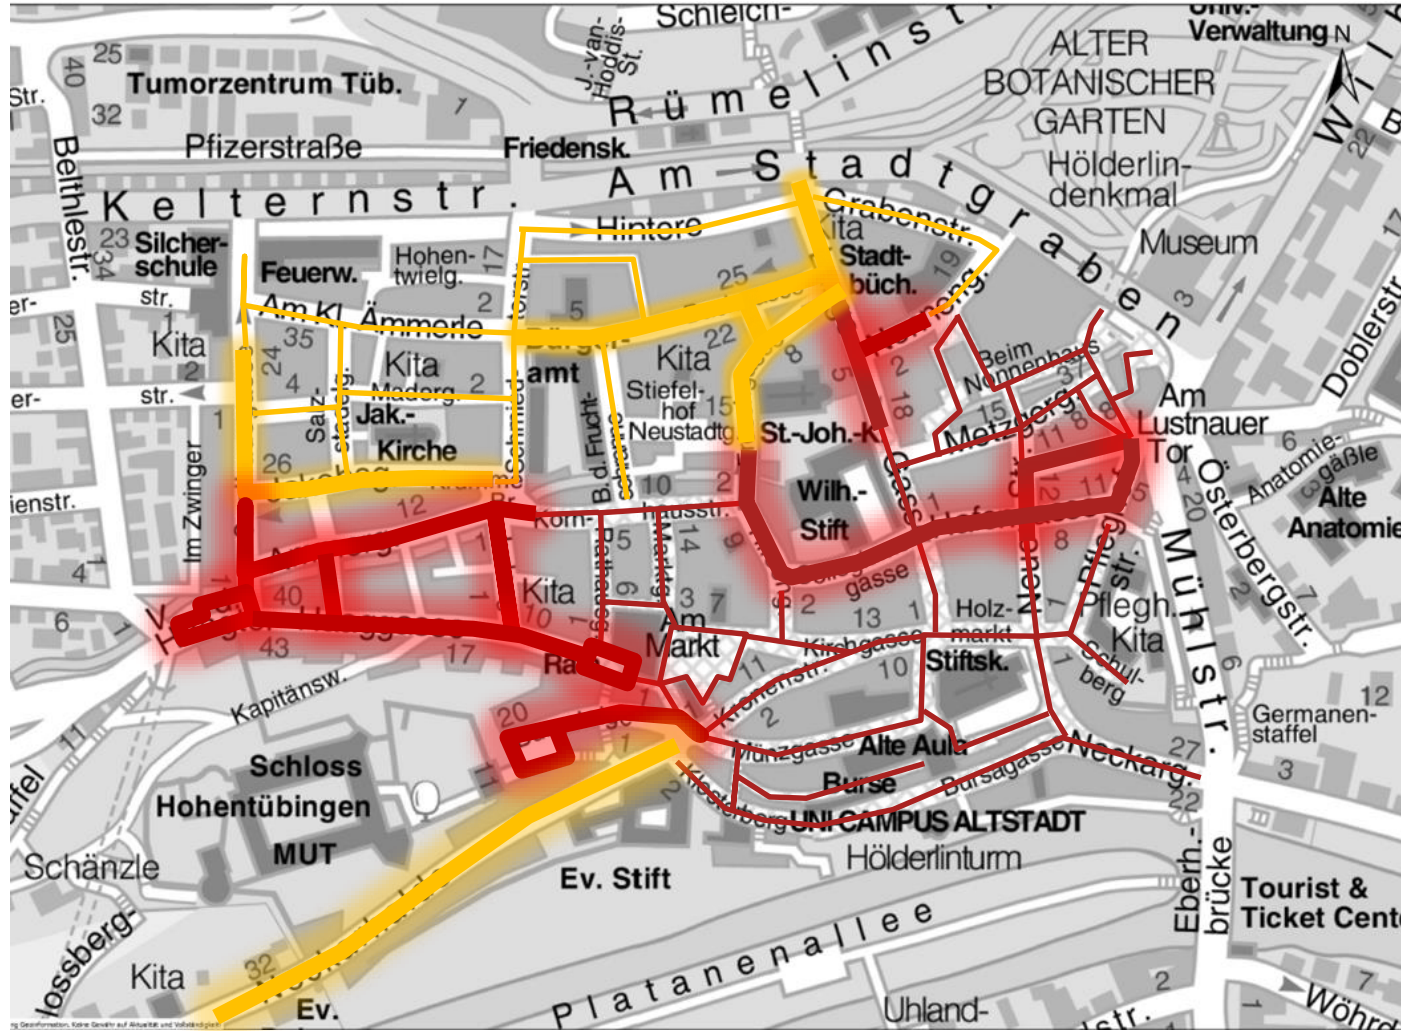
Schleich-
J.-van-Hoddis-St.
Univ.
Verwaltung
N
25
40
Str.
Tumorzentrum Tüb.
32
7
Rümelinst
ALTER BOTANISCHER GARTEN
Hölderlin-denkmal
Pfizerstraße
Friedensk.
Am Stadtgraben
Belthlestr.
Keltern str.
23
34
Silcher-schule
Feuerw.
Hohen-twielg.
17
Hintere
Kita
Grabenstr.
Stadt-büch.
19
Museum
str.
2
25
Am Kl. Ämmerle
5
Kita
35
Kita
22
Kita
2
8
Beim Nonnenhaus
37
Am Lustnauer Tor
24
4
Maderg.
2
amt
Stiefel-hof
15
5
18
15
er-
str.
Jak.-Kirche
Salz-
Neustadtg.
St.-Joh.-K.
Metzgerg.
11
8
6
Anatomie-gäßle
Alte Anatomie
26
10
2
Wilh.-Stift
Gasse
1
12
11
Österbergstr.
ienstr.
12
Korn-
5
14
9
Stift
8
Mühlstr.
Im Zwinger
4
40
Kita
3
7
gasse
Pflegh.
6
10
Am Markt
2
13
Holz-markt
Kita
43
17
Rat
Kirchgasse
Stiftsk.
Schul-berg
12
Kapitänsw.
11
10
Germanen-staffel
11
20
2
Alte Aula
27
3
Schloss Hohentübingen
Burse
Bursagasse
Neckarg.
MUT
UNI CAMPUS ALTSTADT
22
Schänzle
Ev. Stift
Hölderlinturm
Eberh.-brücke
Tourist & Ticket Cent
Kita
32
Platanenallee
2
Ev.
Uhland-
Wöhrd
1